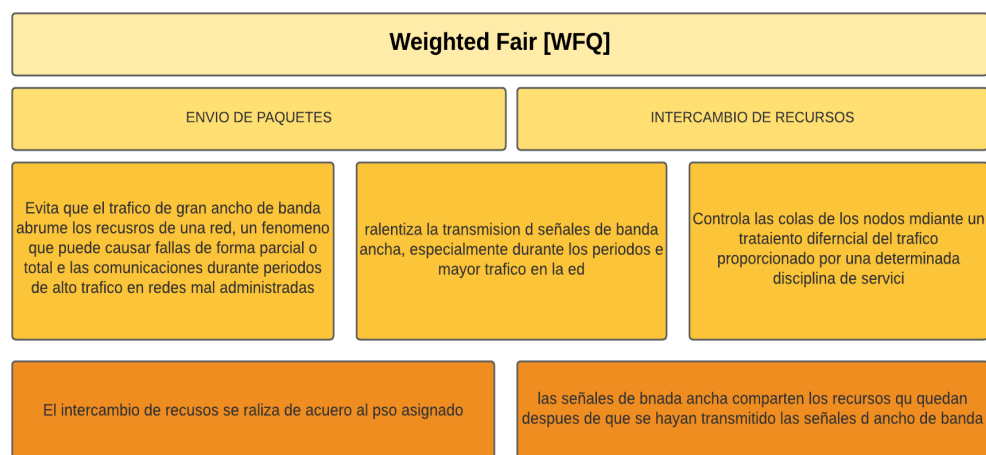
Weighted Fair [WFQ]

ENVIO DE PAQUETES

INTERCAMBIO DE RECURSOS

Evita que el trafico de gran ancho de banda abrume los recusros de una red, un fenomeno que puede causar fallas de forma parcial o total e las comunicaciones durante periodos de alto trafico en redes mal administradas

ralentiza la transmision d señales de banda ancha, especialmente durante los periodos e mayor trafico en la ed

Controla las colas de los nodos mdiante un trataiento diferncial del trafico proporcionado por una determinada disciplina de servici

El intercambio de recusos se raliza de acuero al pso asignado

las señales de bnada ancha comparten los recursos qu quedan despues de que se hayan transmitido las señales d ancho de banda